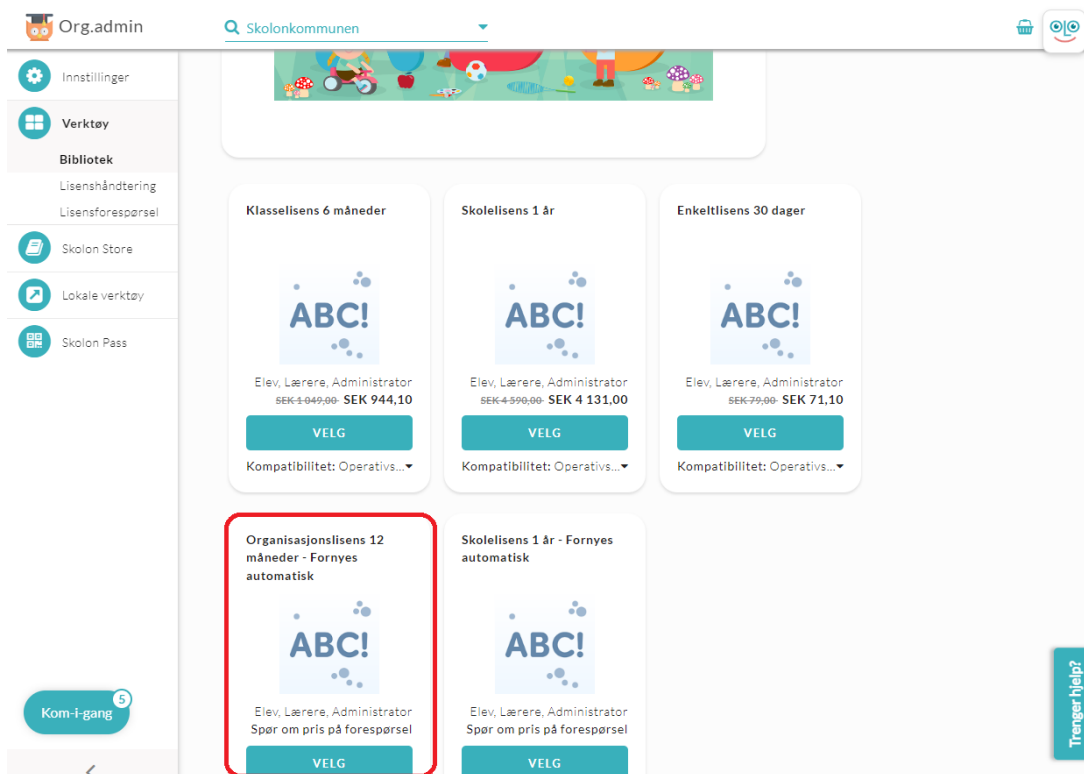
Org.admin

Skolonkommunen

Innstillinger

Verktøy

Bibliotek

Lisenshåndtering

Lisensforespørsel

Skolon Store

Lokale verktøy

Skolon Pass

Kom-i-gang 5

Klasselisens 6 måneder

ABC!

Elev, Lærere, Administrator
~~SEK 1 049,00~~ SEK 944,10

VELG

Kompatibilitet: Operativs...

Skolelisens 1 år

ABC!

Elev, Lærere, Administrator
~~SEK 4 590,00~~ SEK 4 131,00

VELG

Kompatibilitet: Operativs...

Enkeltlisens 30 dager

ABC!

Elev, Lærere, Administrator
~~SEK 79,00~~ SEK 71,10

VELG

Kompatibilitet: Operativs...

Organisasjonslisens 12 måneder - Fornyes automatisk

ABC!

Elev, Lærere, Administrator
Spør om pris på forespørsel

VELG

Skolelisens 1 år - Fornyes automatisk

ABC!

Elev, Lærere, Administrator
Spør om pris på forespørsel

VELG

Trenger hjelp?